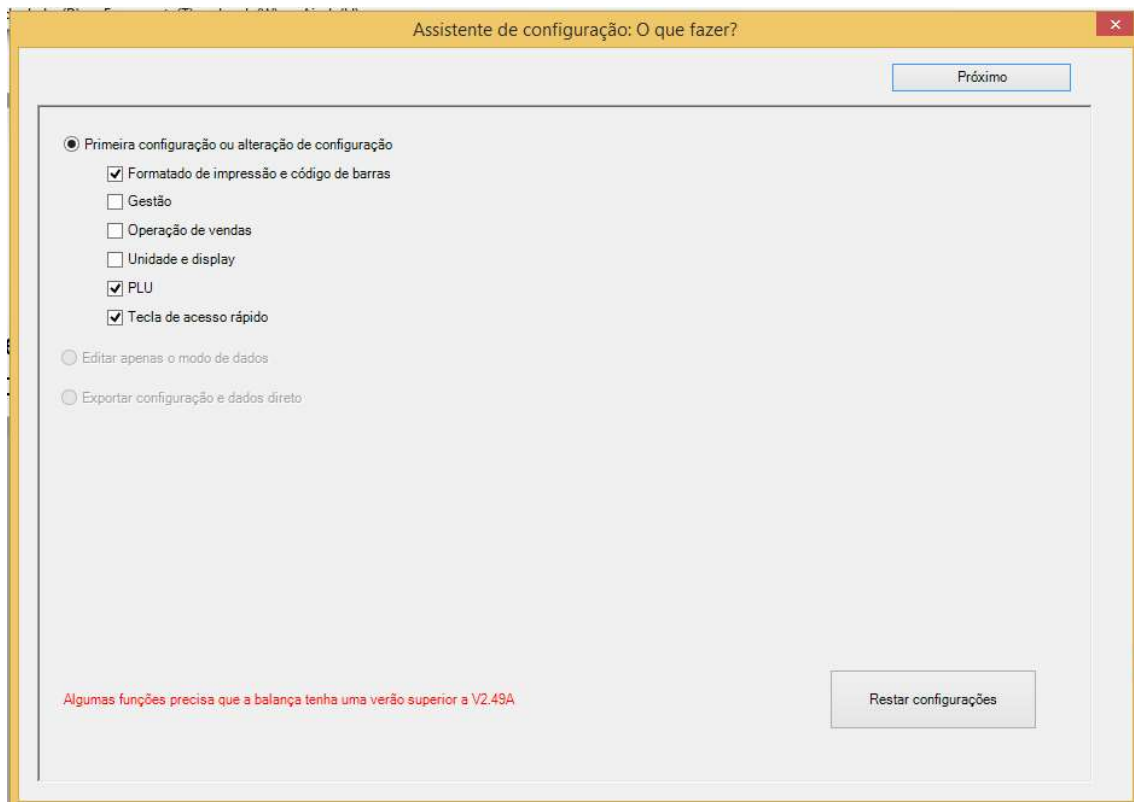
Assistente de configuração: O que fazer?

Próximo

Primeira configuração ou alteração de configuração

Formatado de impressão e código de barras

Gestão

Operação de vendas

Unidade e display

PLU

Tecla de acesso rápido

Editar apenas o modo de dados

Exportar configuração e dados direto

Algumas funções precisa que a balança tenha uma verão superior a V2.49A

Restar configurações